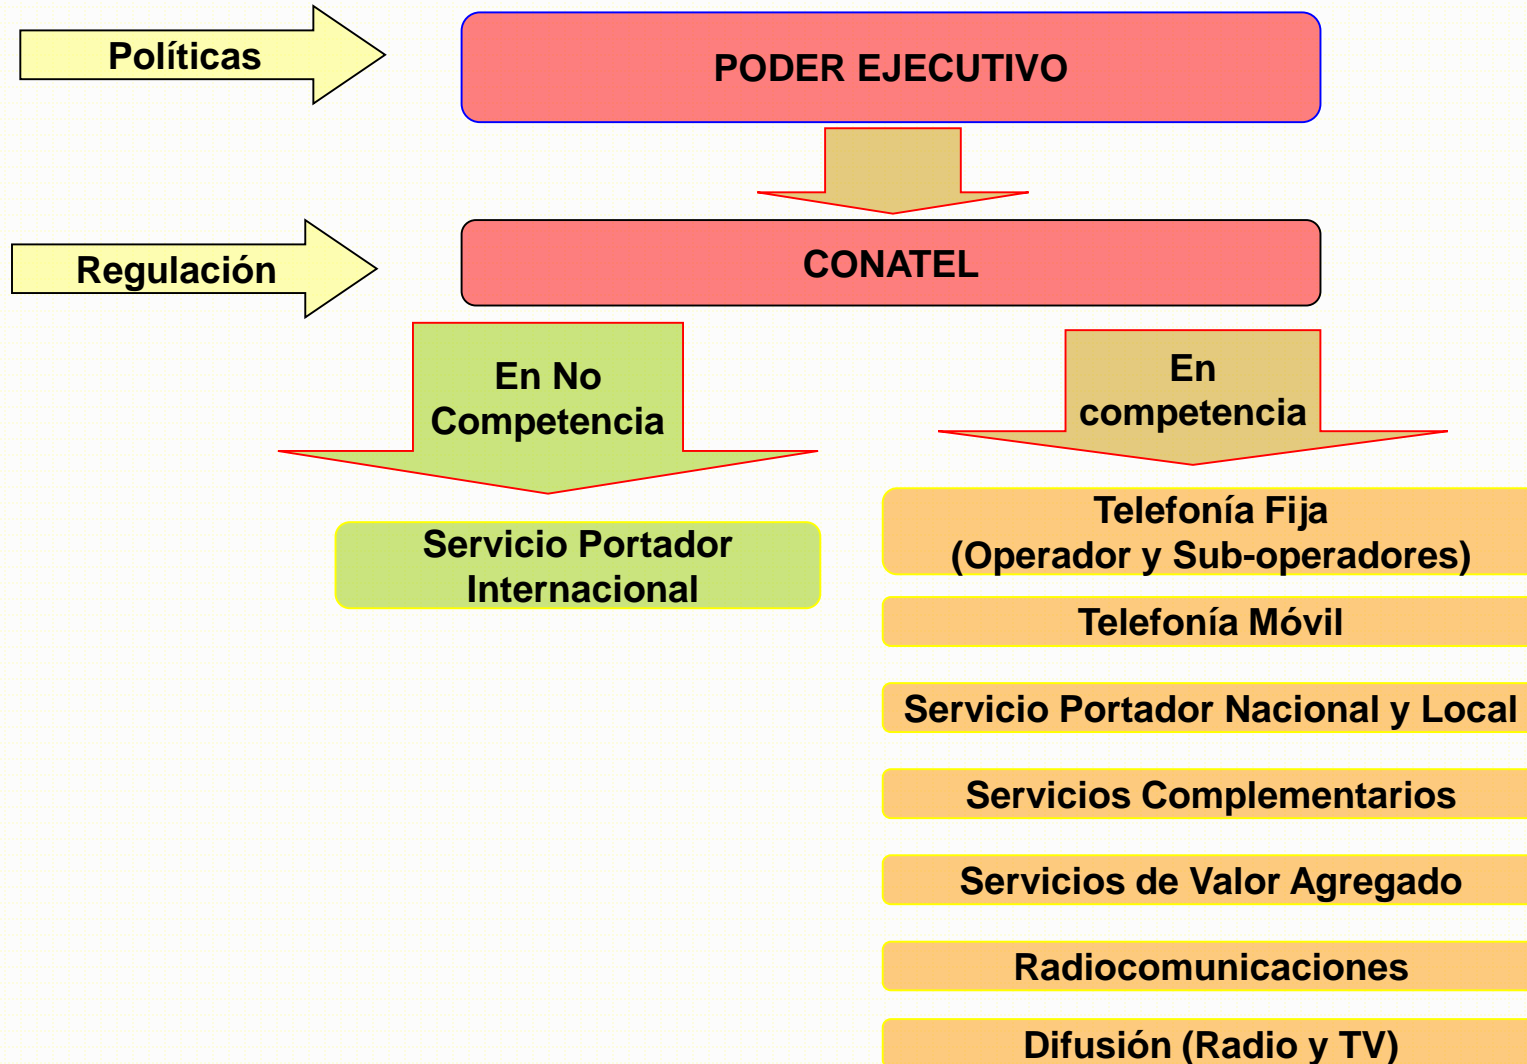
Políticas

PODER EJECUTIVO

Regulación

CONATEL

En No Competencia

En competencia

Servicio Portador Internacional

Telefonía Fija
(Operador y Sub-operadores)

Telefonía Móvil

Servicio Portador Nacional y Local

Servicios Complementarios

Servicios de Valor Agregado

Radiocomunicaciones

Difusión (Radio y TV)